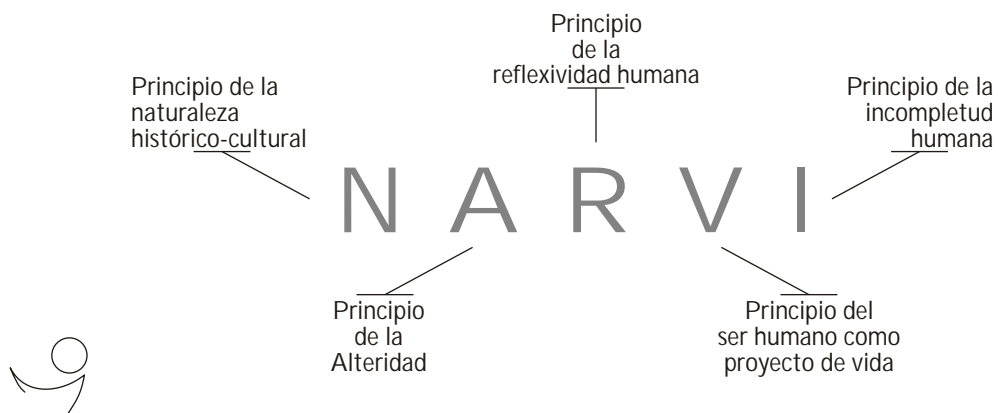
Principio de la reflexividad humana

Principio de la naturaleza histórico-cultural

Principio de la incompletud humana

N A R V I

Principio de la Alteridad

Principio del ser humano como proyecto de vida